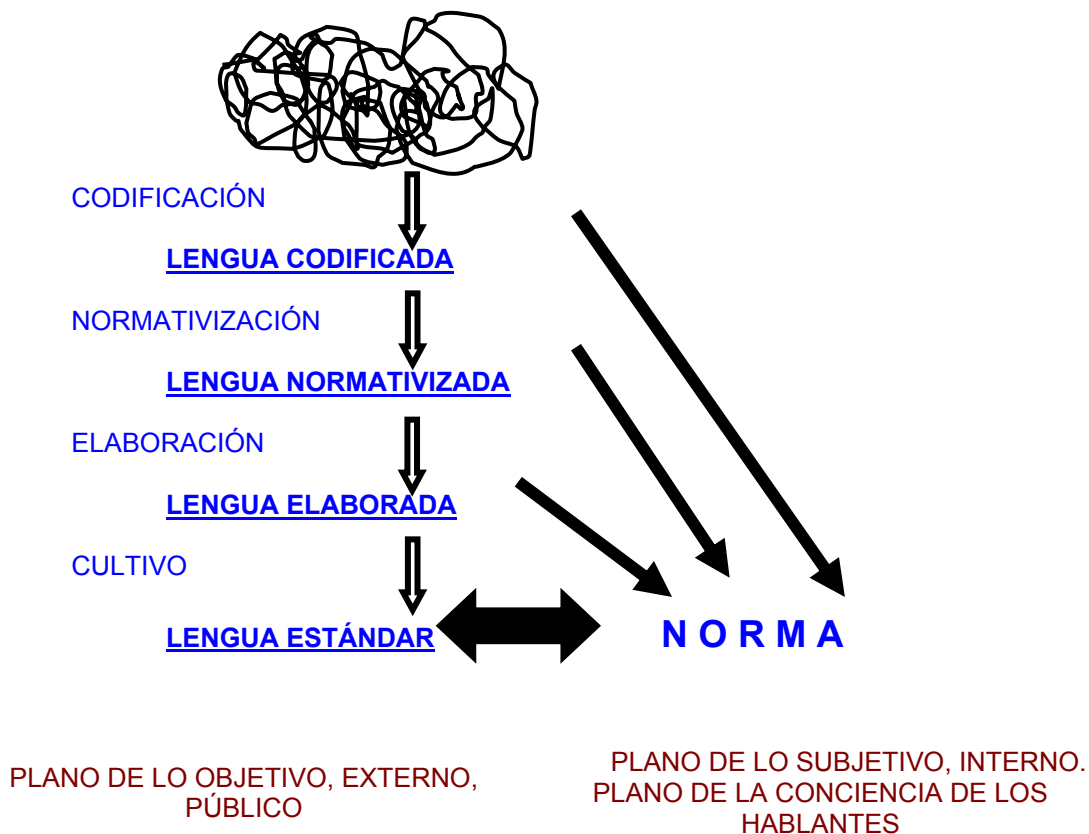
CODIFICACIÓN

LENGUA CODIFICADA

NORMATIVIZACIÓN

LENGUA NORMATIVIZADA

ELABORACIÓN

LENGUA ELABORADA

CULTIVO

LENGUA ESTÁNDAR

N O R M A

PLANO DE LO OBJETIVO, EXTERNO, PÚBLICO

PLANO DE LO SUBJETIVO, INTERNO. PLANO DE LA CONCIENCIA DE LOS HABLANTES